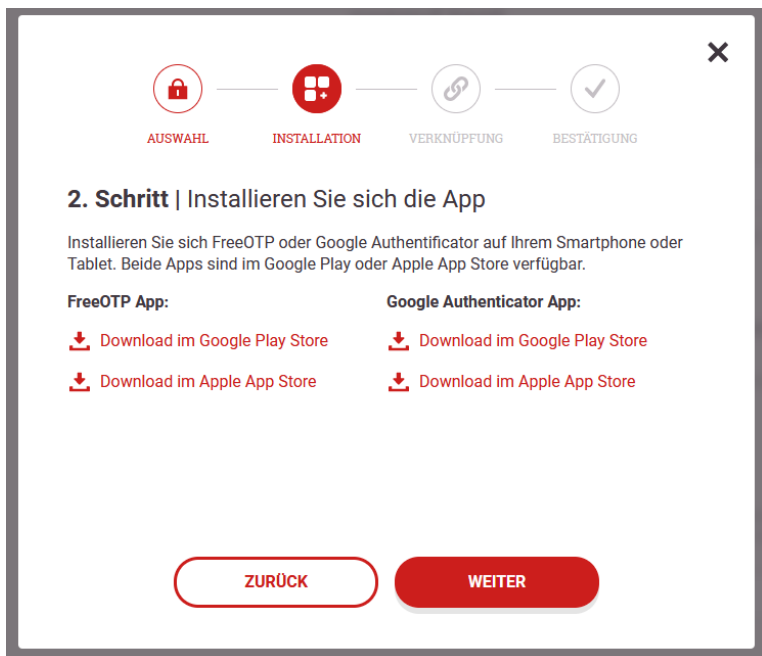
AUSWAHL INSTALLATION VERKNÜPFUNG BESTÄTIGUNG

**2. Schritt** | Installieren Sie sich die App

Installieren Sie sich FreeOTP oder Google Authentificator auf Ihrem Smartphone oder Tablet. Beide Apps sind im Google Play oder Apple App Store verfügbar.

**FreeOTP App:**

Download im Google Play Store

Download im Apple App Store

**Google Authenticator App:**

Download im Google Play Store

Download im Apple App Store

ZURÜCK

WEITER